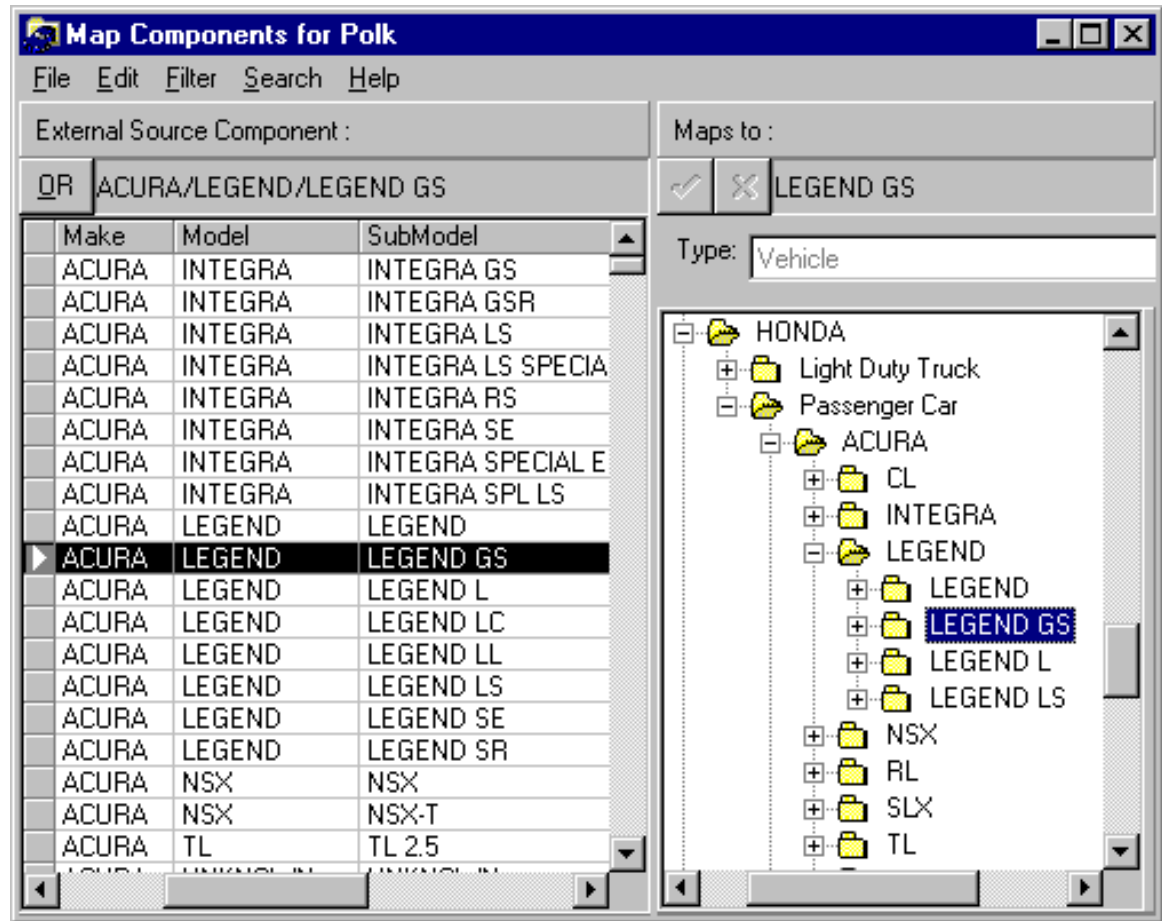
Map Components for Polk

File Edit Filter Search Help

External Source Component :

OR ACURA/LEGEND/LEGEND GS

| Make | Model | SubModel |
|---|---|---|
| ACURA | INTEGRA | INTEGRA GS |
| ACURA | INTEGRA | INTEGRA GSR |
| ACURA | INTEGRA | INTEGRA LS |
| ACURA | INTEGRA | INTEGRA LS SPECIA |
| ACURA | INTEGRA | INTEGRA RS |
| ACURA | INTEGRA | INTEGRA SE |
| ACURA | INTEGRA | INTEGRA SPECIAL E |
| ACURA | INTEGRA | INTEGRA SPL LS |
| ACURA | LEGEND | LEGEND |
| ACURA | LEGEND | LEGEND GS |
| ACURA | LEGEND | LEGEND L |
| ACURA | LEGEND | LEGEND LC |
| ACURA | LEGEND | LEGEND LL |
| ACURA | LEGEND | LEGEND LS |
| ACURA | LEGEND | LEGEND SE |
| ACURA | LEGEND | LEGEND SR |
| ACURA | NSX | NSX |
| ACURA | NSX | NSX-T |
| ACURA | TL | TL 2.5 |
| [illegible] | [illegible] | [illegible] |

Maps to :

LEGEND GS

Type: Vehicle

HONDA
Light Duty Truck
Passenger Car
ACURA
CL
INTEGRA
LEGEND
LEGEND
LEGEND GS
LEGEND L
LEGEND LS
NSX
RL
SLX
TL